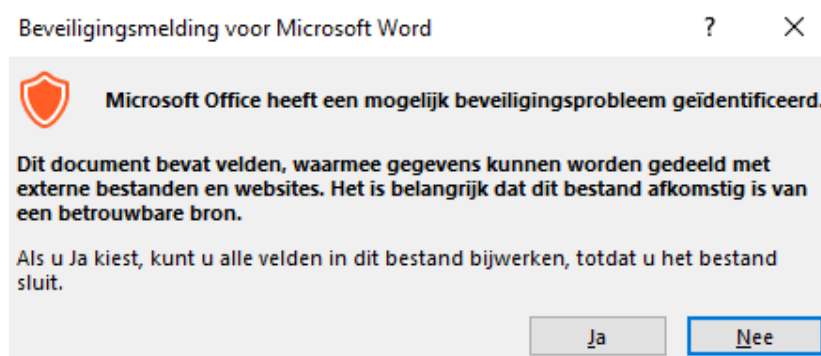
Beveiligingsmelding voor Microsoft Word

?

X

Microsoft Office heeft een mogelijk beveiligingsprobleem geïdentificeerd.

Dit document bevat velden, waarmee gegevens kunnen worden gedeeld met externe bestanden en websites. Het is belangrijk dat dit bestand afkomstig is van een betrouwbare bron.

Als u Ja kiest, kunt u alle velden in dit bestand bijwerken, totdat u het bestand sluit.

Ja

Nee